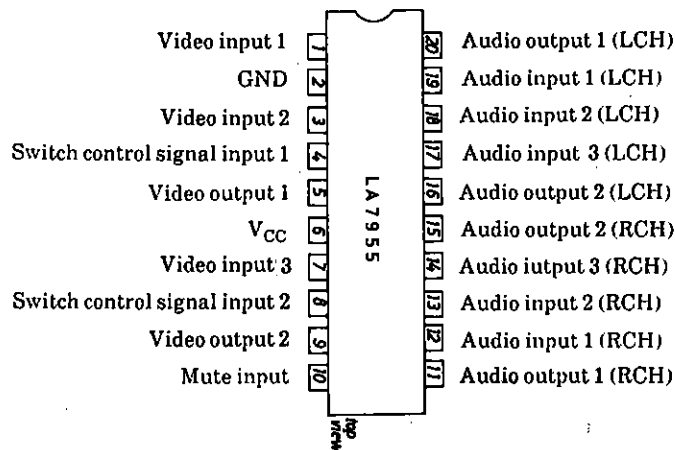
Video input 1 1
GND 2
Video input 2 3
Switch control signal input 1 4
Video output 1 5
$V_{CC}$ 6
Video input 3 7
Switch control signal input 2 8
Video output 2 9
Mute input 10

LA7955

20 Audio output 1 (LCH)
19 Audio input 1 (LCH)
18 Audio input 2 (LCH)
17 Audio input 3 (LCH)
16 Audio output 2 (LCH)
15 Audio output 2 (RCH)
14 Audio iutput 3 (RCH)
13 Audio input 2 (RCH)
12 Audio input 1 (RCH)
11 Audio output 1 (RCH)

TOP VIEW